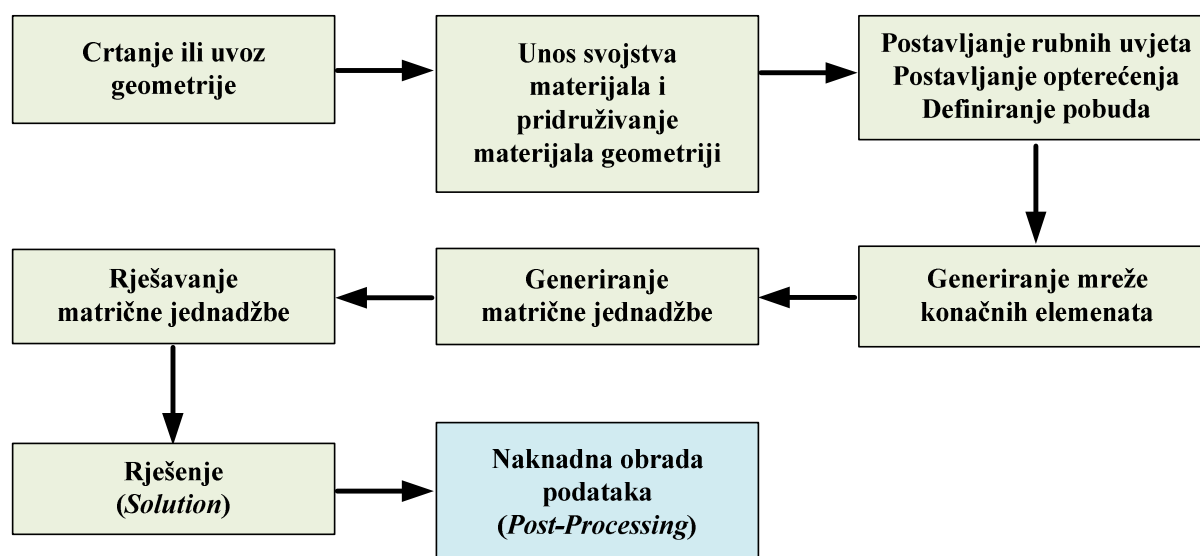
Crtanje ili uvoz geometrije

Unos svojstva materijala i pridruživanje materijala geometriji

Postavljanje rubnih uvjeta
Postavljanje opterećenja
Definiranje pobuda

Generiranje mreže konačnih elemenata

Generiranje matrične jednadžbe

Rješavanje matrične jednadžbe

Rješenje (Solution)

Naknadna obrada podataka (Post-Processing)